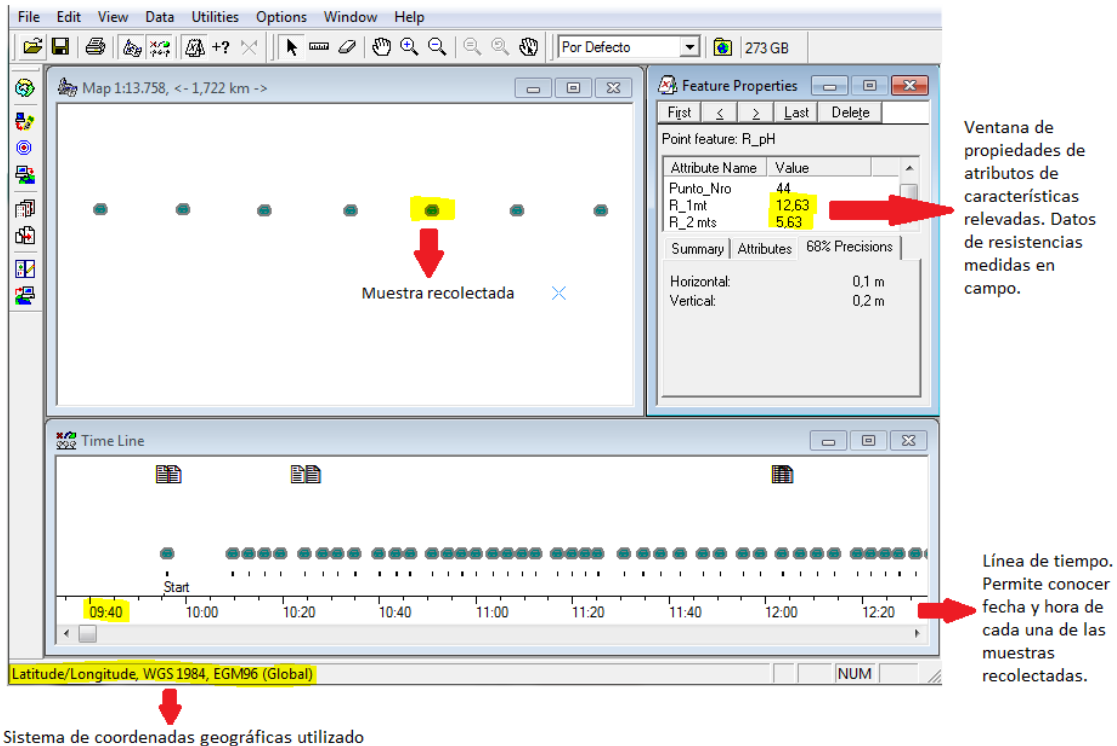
File Edit View Data Utilities Options Window Help

Por Defecto 273 GB

Map 1:13.758, <- 1,722 km ->

Muestra recolectada

Feature Properties

First < > Last Delete

Point feature: R_pH

| Attribute Name | Value |
|---|---|
| Punto_Nro | 44 |
| R_1mt | 12,63 |
| R_2 mts | 5,63 |

Summary Attributes 68% Precisions

Horizontal: 0,1 m
Vertical: 0,2 m

Ventana de propiedades de atributos de características relevadas. Datos de resistencias medidas en campo.

Time Line

Start

09:40 10:00 10:20 10:40 11:00 11:20 11:40 12:00 12:20

Línea de tiempo. Permite conocer fecha y hora de cada una de las muestras recolectadas.

Latitude/Longitude, WGS 1984, EGM96 (Global)

NUM

Sistema de coordenadas geográficas utilizado